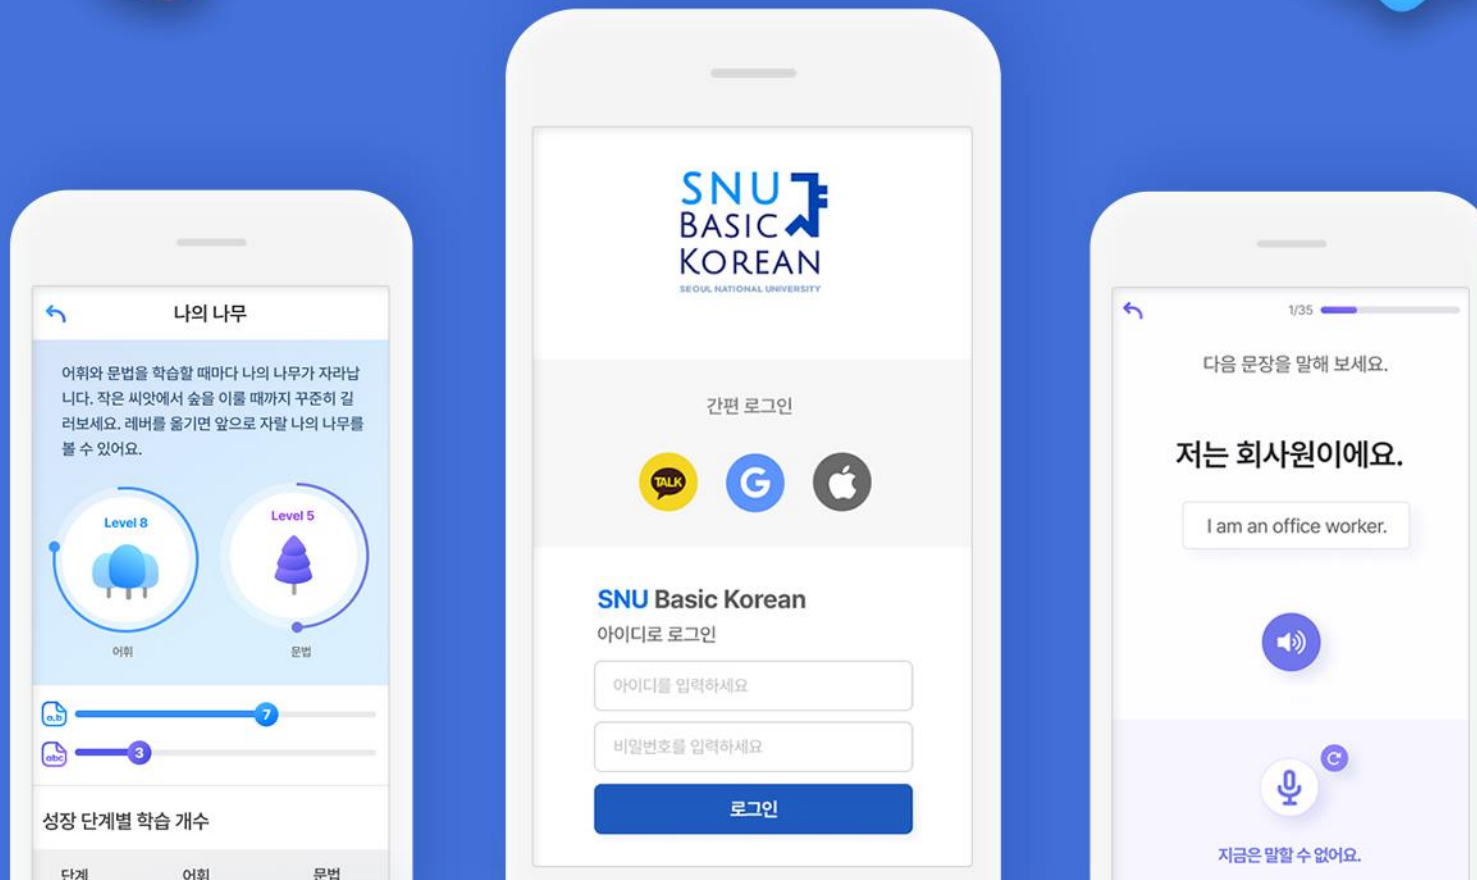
나의 나무

어휘와 문법을 학습할 때마다 나의 나무가 자라납니다. 작은 씨앗에서 숲을 이룰 때까지 꾸준히 길러보세요. 레버를 옮기면 앞으로 자랄 나의 나무를 볼 수 있어요.

Level 8
어휘

Level 5
문법

a,b
7
abc
3

성장 단계별 학습 개수

| 단계 | 어휘 | 문법 |
|---|---|---|

SNU BASIC KOREAN
SEOUL NATIONAL UNIVERSITY

간편 로그인

TALK

SNU Basic Korean
아이디로 로그인

아이디를 입력하세요

비밀번호를 입력하세요

로그인

1/35

다음 문장을 말해 보세요.

저는 회사원이에요.

I am an office worker.

지금은 말할 수 없어요.